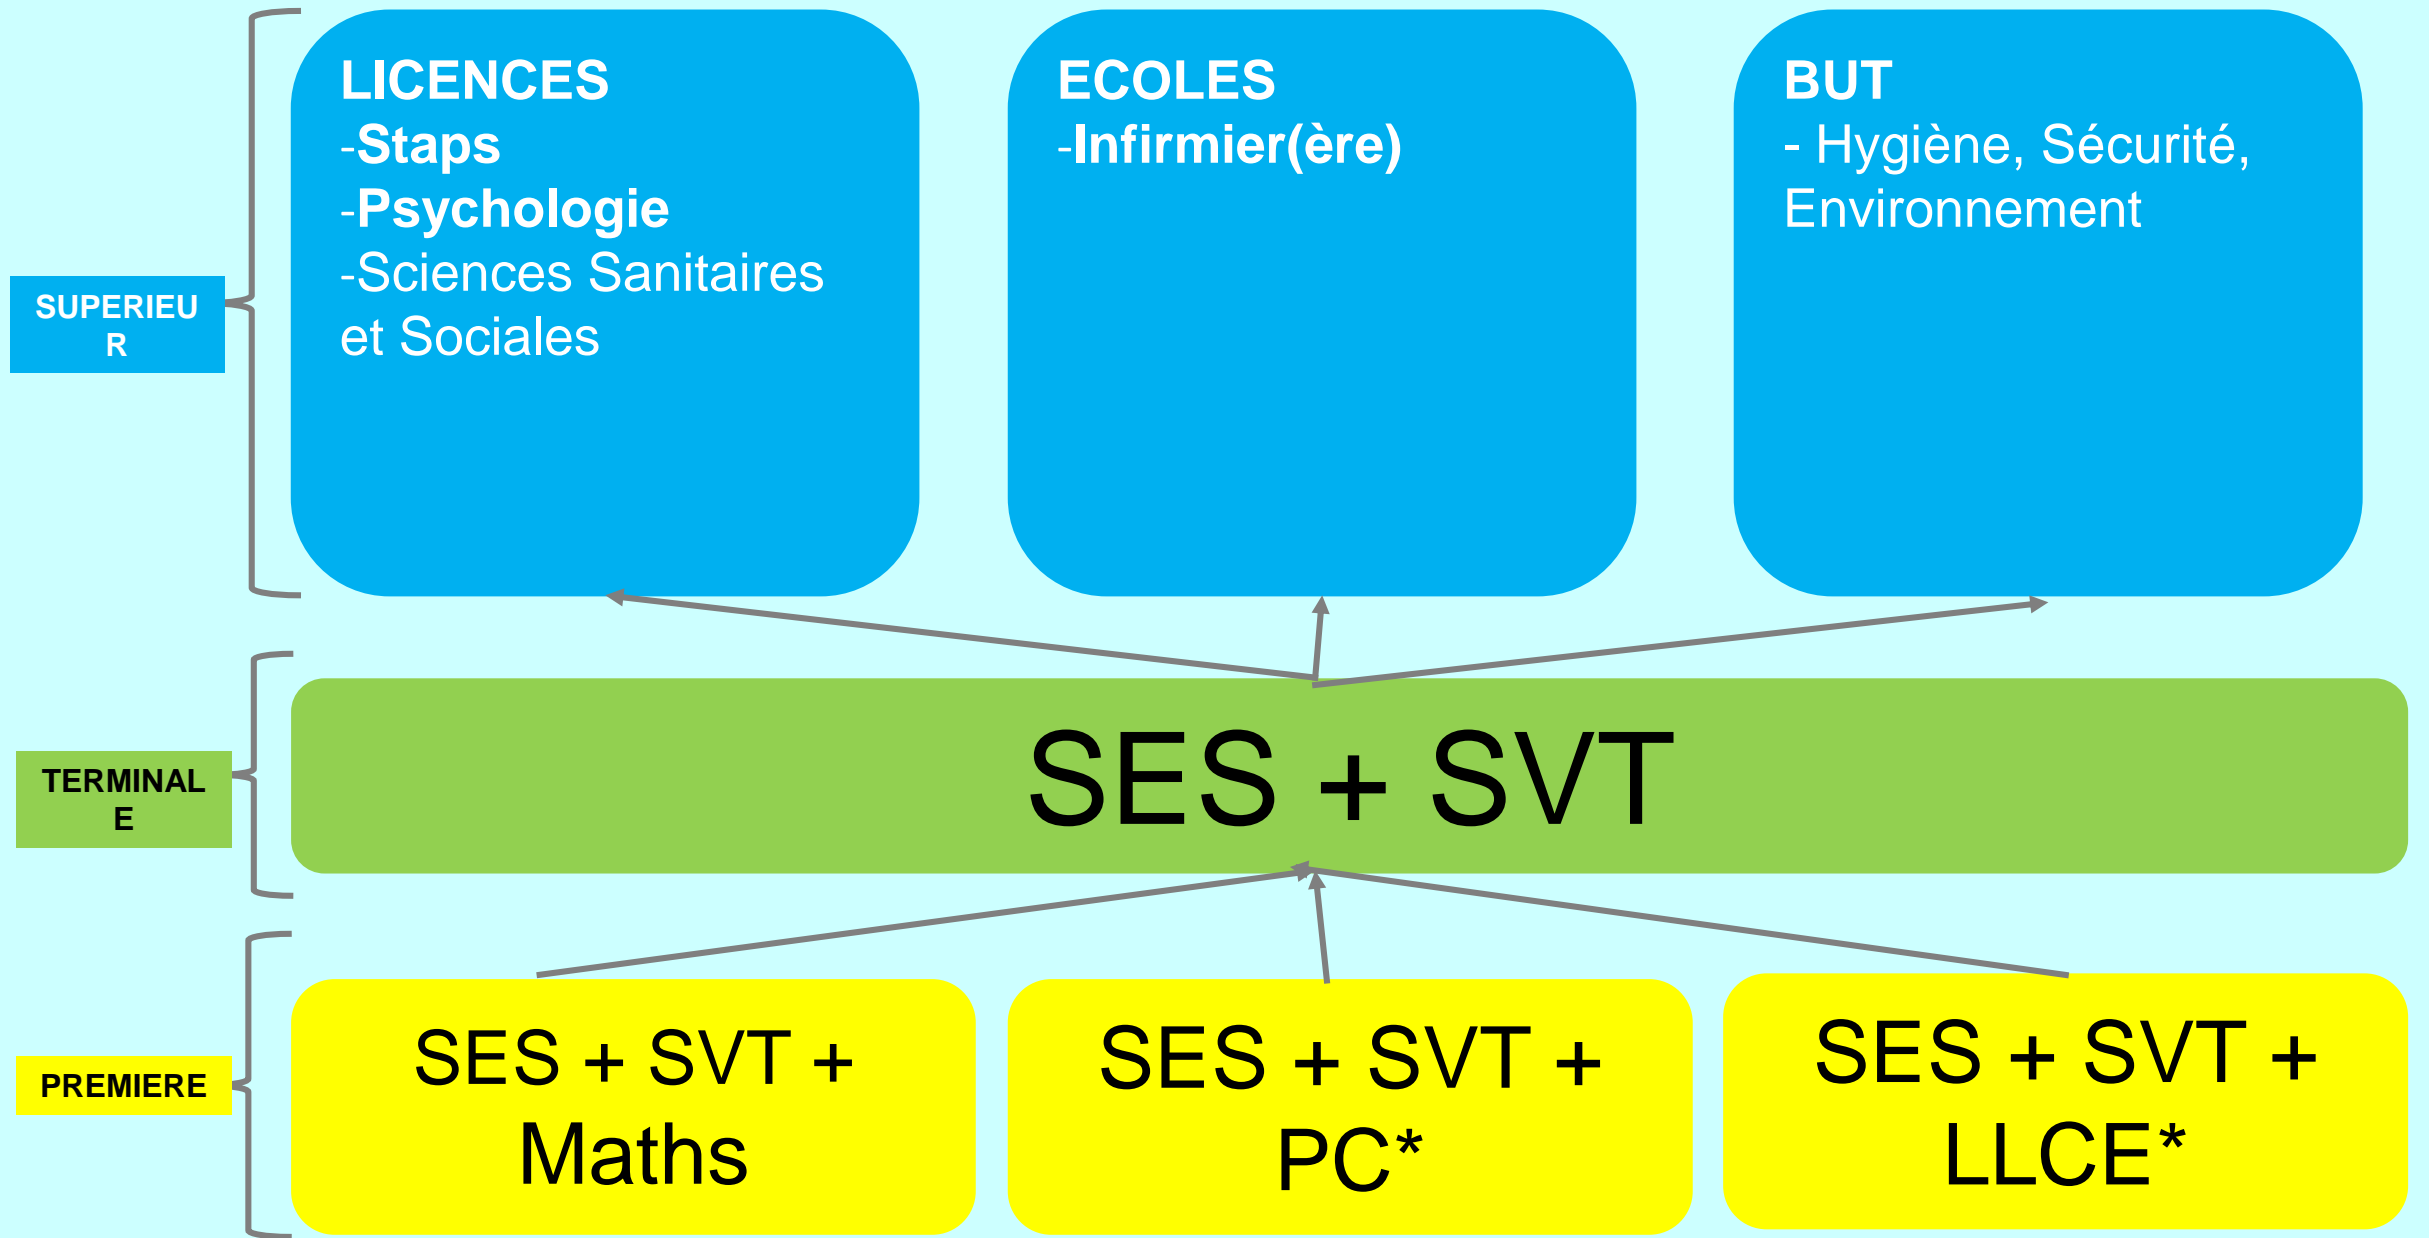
SUPERIEUR

LICENCES
-Staps
-Psychologie
-Sciences Sanitaires et Sociales

ECOLES
-Infirmier(ère)

BUT
- Hygiène, Sécurité, Environnement

TERMINALE

SES + SVT

PREMIERE

SES + SVT + Maths

SES + SVT + PC*

SES + SVT + LLCE*